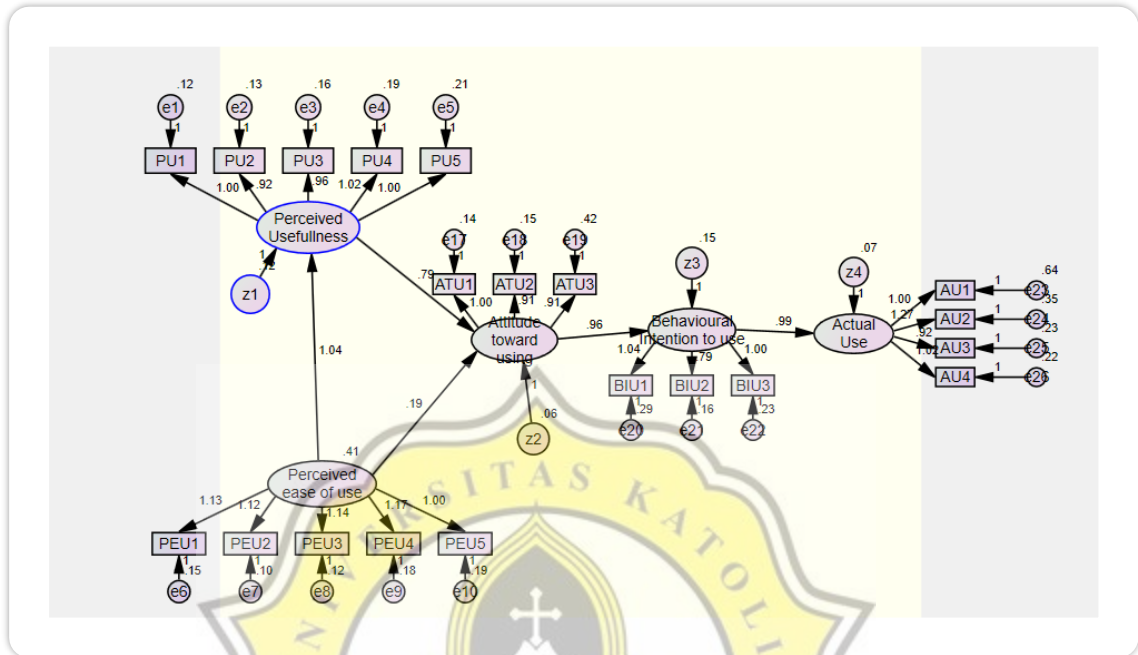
.12 .13 .16 .19 .21

e1 e2 e3 e4 e5

1 1 1 1 1

PU1 PU2 PU3 PU4 PU5

1.00 .92 .96 1.02 1.00

Perceived Usefullness

1 .12

z1

.14 .15 .42

e17 e18 e19

1 1 1

ATU1 ATU2 ATU3

.79

1.00 .91 .91

Attitude toward using

.15

z3

1

Behavioural intention to use

.96

.07

z4

1

Actual Use

.99

1.00 1.27 .92 1.02

AU1 AU2 AU3 AU4

1 1 1 1

e23 e24 e25 e26

.64 .35 .23 .22

1.04 .79 1.00

BIU1 BIU2 BIU3

1 1 1

.29 .16 .23

e20 e21 e22

1.04

.19

1

.06

z2

.41

Perceived ease of use

1.13 1.12 1.14 1.17 1.00

PEU1 PEU2 PEU3 PEU4 PEU5

1 1 1 1 1

.15 .10 .12 .18 .19

e6 e7 e8 e9 e10

SITAS KATOLI